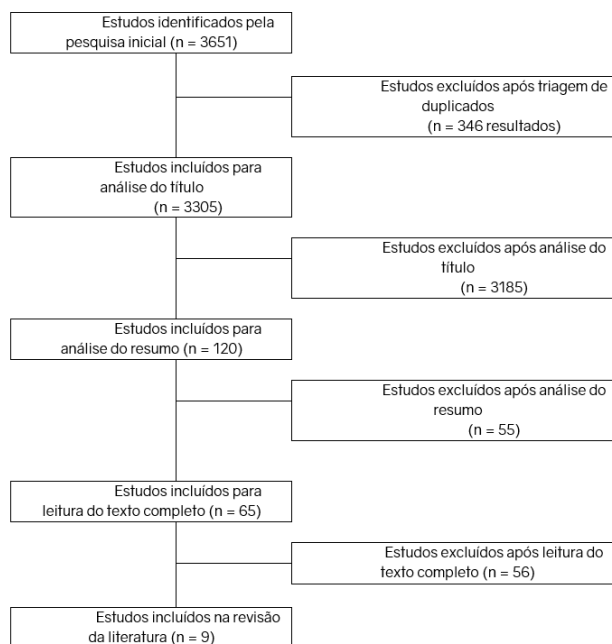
Estudos identificados pela pesquisa inicial (n = 3651)

Estudos excluídos após triagem de duplicados (n = 346 resultados)

Estudos incluídos para análise do título (n = 3305)

Estudos excluídos após análise do título (n = 3185)

Estudos incluídos para análise do resumo (n = 120)

Estudos excluídos após análise do resumo (n = 55)

Estudos incluídos para leitura do texto completo (n = 65)

Estudos excluídos após leitura do texto completo (n = 56)

Estudos incluídos na revisão da literatura (n = 9)